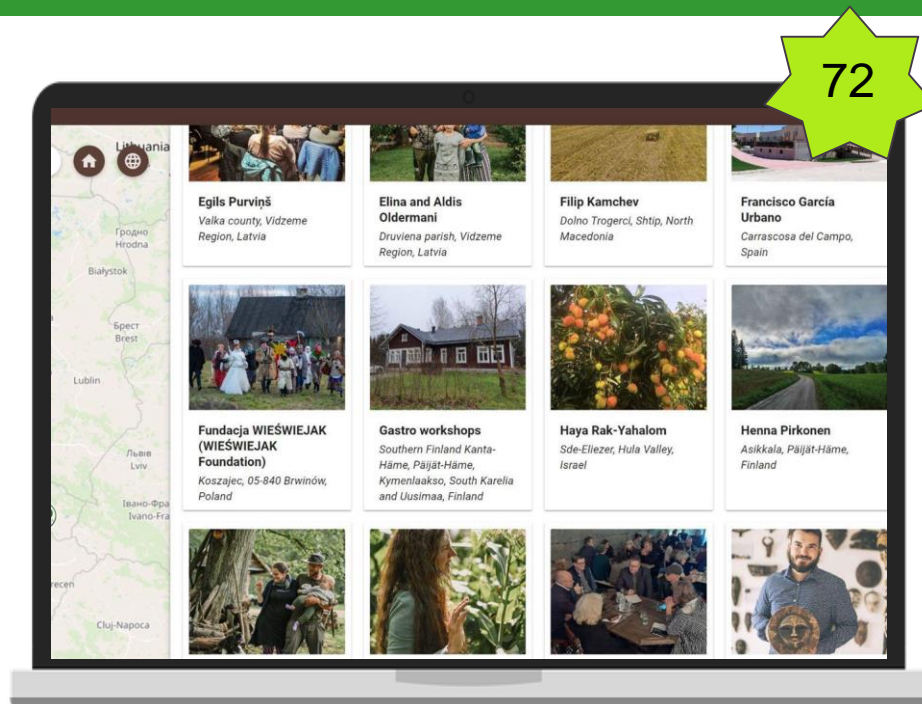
72

Lithuania

Гродно
Hrodna

Białystok

Брест
Brest

Lublin

Львів
Lviv

Івано-Фра
Ivano-Fra

recen

Cluj-Napoca

Egils Purviņš
Valka county, Vidzeme Region, Latvia

Elina and Aldis Oldermani
Druviena parish, Vidzeme Region, Latvia

Filip Kamchev
Dolno Trogerci, Shtip, North Macedonia

Francisco García Urbano
Carrascosa del Campo, Spain

Fundacja WIEŚWIEJAK (WIEŚWIEJAK Foundation)
Koszajec, 05-840 Brwinów, Poland

Gastro workshops
Southern Finland Kanta-Häme, Päijät-Häme, Kymenlaakso, South Karelia and Uusimaa, Finland

Haya Rak-Yahalom
Sde-Eliezer, Hula Valley, Israel

Henna Pirkonen
Asikkala, Päijät-Häme, Finland